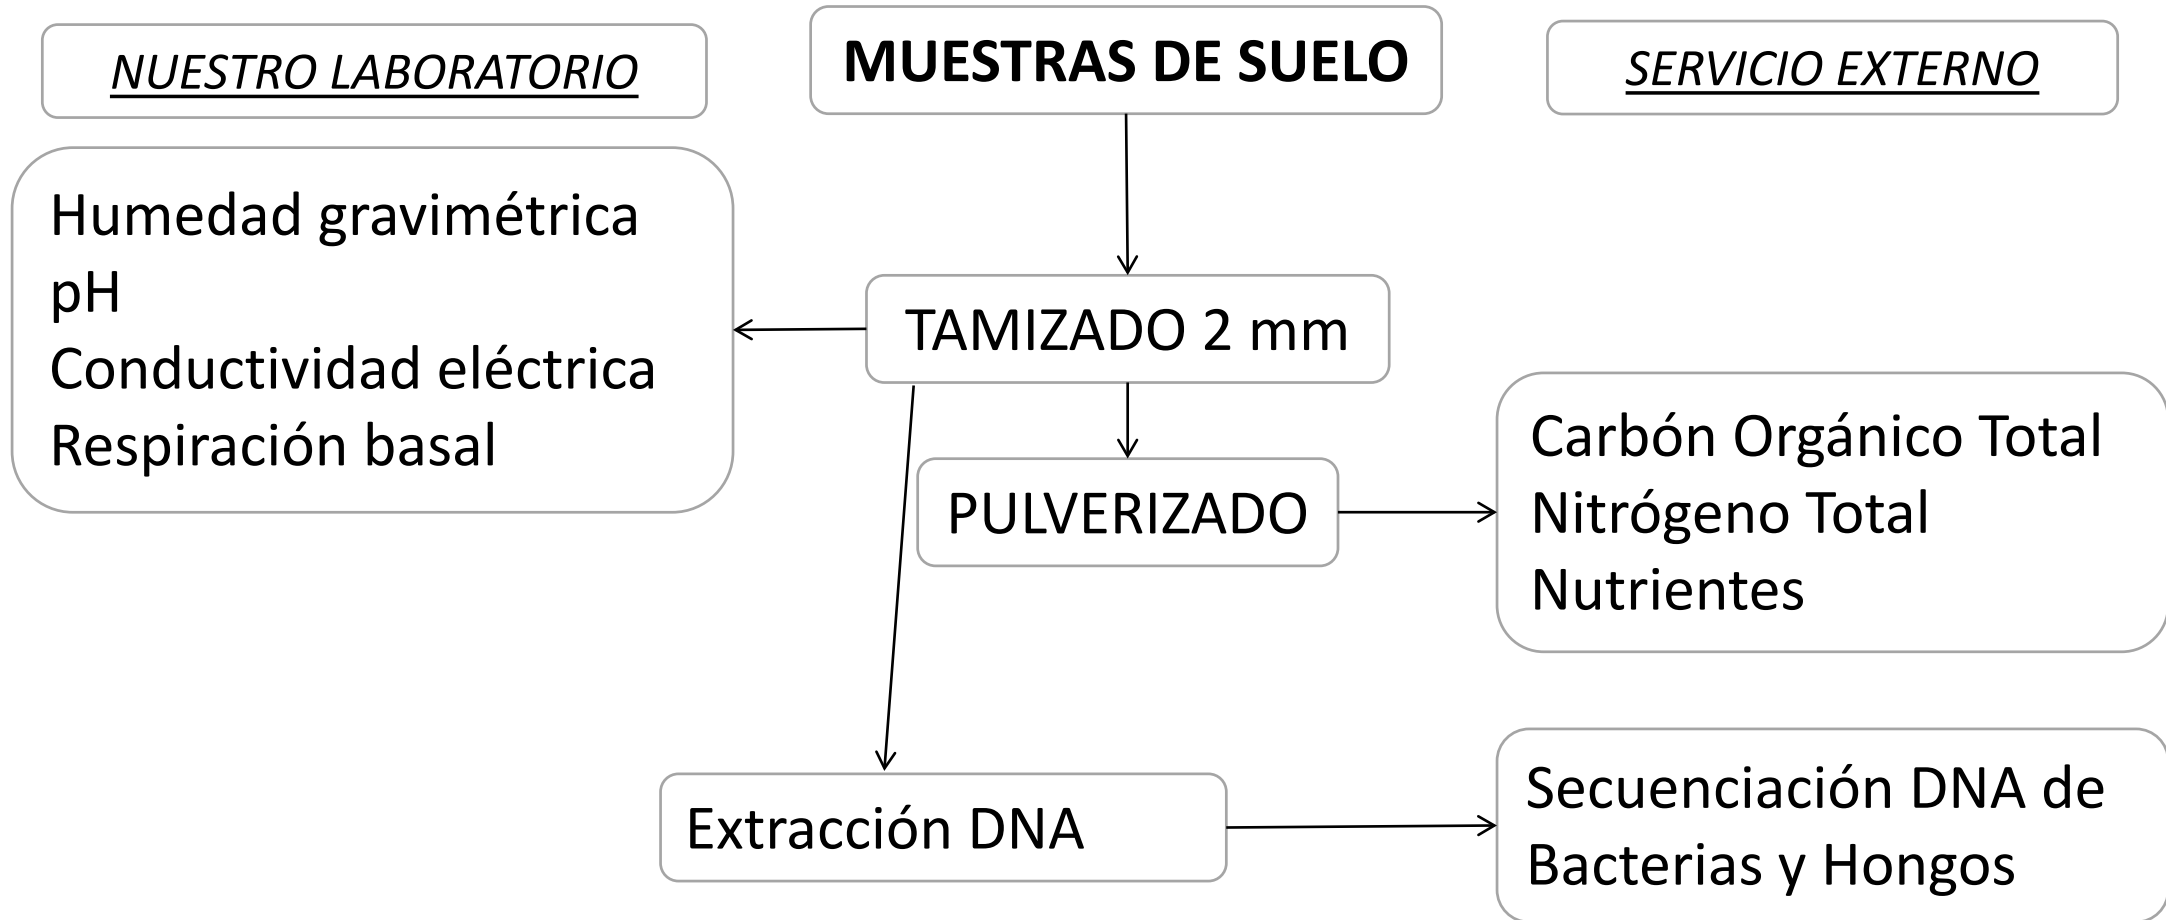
NUESTRO LABORATORIO

MUESTRAS DE SUELO

SERVICIO EXTERNO

Humedad gravimétrica
pH
Conductividad eléctrica
Respiración basal

TAMIZADO 2 mm

PULVERIZADO

Carbón Orgánico Total
Nitrógeno Total
Nutrientes

Extracción DNA

Secuenciación DNA de Bacterias y Hongos